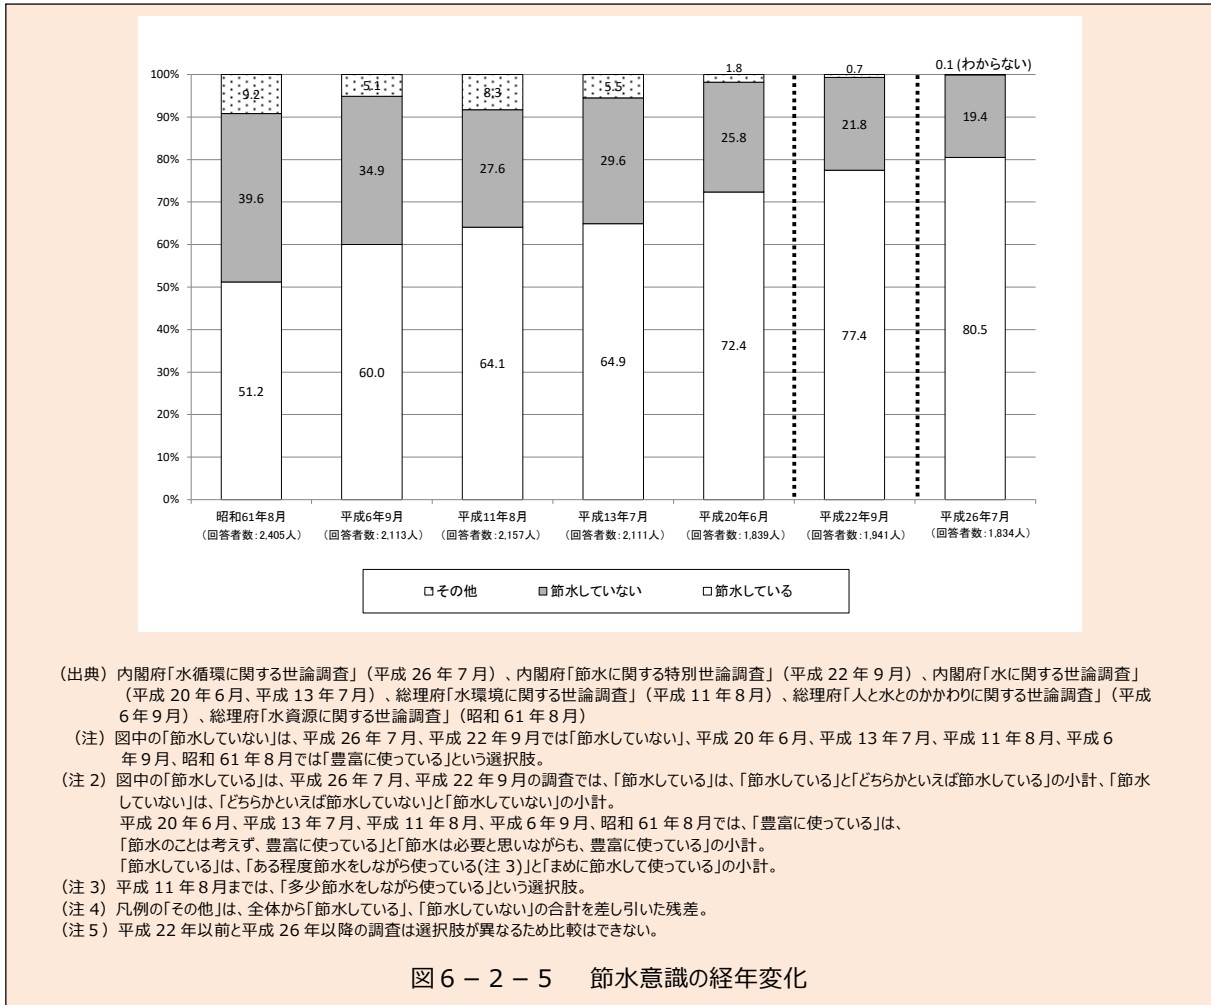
100%
90%
80%
70%
60%
50%
40%
30%
20%
10%
0%

9.2
39.6
51.2

5.1
34.9
60.0

8.3
27.6
64.1

5.5
29.6
64.9

1.8
25.8
72.4

0.7
21.8
77.4

0.1 (わからない)
19.4
80.5

昭和61年8月
（回答者数：2,405人）

平成6年9月
（回答者数：2,113人）

平成11年8月
（回答者数：2,157人）

平成13年7月
（回答者数：2,111人）

平成20年6月
（回答者数：1,839人）

平成22年9月
（回答者数：1,941人）

平成26年7月
（回答者数：1,834人）

□その他　■節水していない　□節水している

（出典）内閣府「水循環に関する世論調査」（平成 26 年 7 月）、内閣府「節水に関する特別世論調査」（平成 22 年 9 月）、内閣府「水に関する世論調査」（平成 20 年 6 月、平成 13 年 7 月）、総理府「水環境に関する世論調査」（平成 11 年 8 月）、総理府「人と水とのかかわりに関する世論調査」（平成 6 年 9 月）、総理府「水資源に関する世論調査」（昭和 61 年 8 月）
（注）図中の「節水していない」は、平成 26 年 7 月、平成 22 年 9 月では「節水していない」、平成 20 年 6 月、平成 13 年 7 月、平成 11 年 8 月、平成 6 年 9 月、昭和 61 年 8 月では「豊富に使っている」という選択肢。
（注 2）図中の「節水している」は、平成 26 年 7 月、平成 22 年 9 月の調査では、「節水している」は、「節水している」と「どちらかといえば節水している」の小計、「節水していない」は、「どちらかといえば節水していない」と「節水していない」の小計。
平成 20 年 6 月、平成 13 年 7 月、平成 11 年 8 月、平成 6 年 9 月、昭和 61 年 8 月では、「豊富に使っている」は、「節水のことは考えず、豊富に使っている」と「節水は必要と思いながらも、豊富に使っている」の小計。
「節水している」は、「ある程度節水をしながら使っている(注 3)」と「まめに節水して使っている」の小計。
（注 3）平成 11 年 8 月までは、「多少節水をしながら使っている」という選択肢。
（注 4）凡例の「その他」は、全体から「節水している」、「節水していない」の合計を差し引いた残差。
（注 5）平成 22 年以前と平成 26 年以降の調査は選択肢が異なるため比較はできない。

図６－２－５　節水意識の経年変化